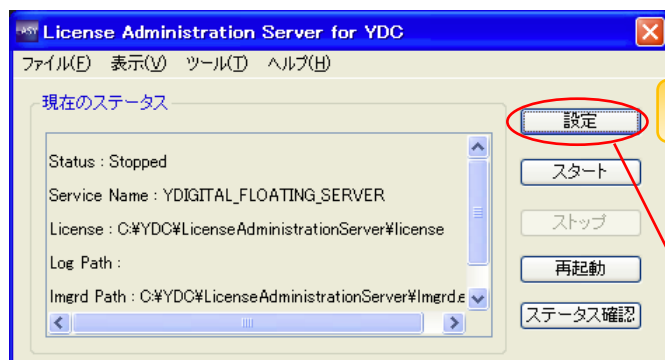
EASY License Administration Server for YDC

ファイル(F) 表示(V) ツール(T) ヘルプ(H)

現在のステータス

Status : Stopped

Service Name : YDIGITAL_FLOATING_SERVER

License : C:¥YDC¥LicenseAdministrationServer¥license

Log Path :

lmgrd Path : C:¥YDC¥LicenseAdministrationServer¥lmgrd.e

設定

スタート

ストップ

再起動

ステータス確認